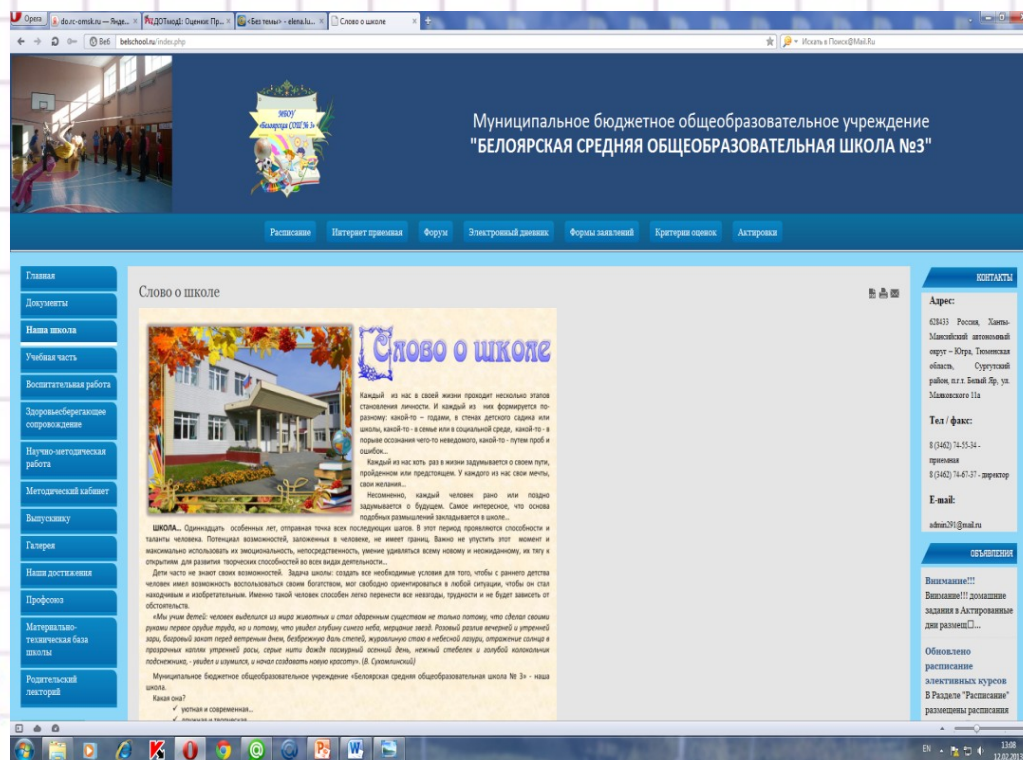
Opera | do.rc-omsk.ru — Янде... | ДОТмоД: Оценки: Пр... | «Без темы» - elena.lu... | Слово о школе

Веб | belschool.ru/index.php

Искать в Поиск@Mail.Ru

МБОУ «Белоярская СОШ № 3»

Муниципальное бюджетное общеобразовательное учреждение
"БЕЛОЯРСКАЯ СРЕДНЯЯ ОБЩЕОБРАЗОВАТЕЛЬНАЯ ШКОЛА №3"

Расписание | Интернет приемная | Форум | Электронный дневник | Формы заявлений | Критерии оценок | Актировки

Главная
Документы
Наша школа
Учебная часть
Воспитательная работа
Здоровьесберегающее сопровождение
Научно-методическая работа
Методический кабинет
Выпускнику
Галерея
Наши достижения
Профсоюз
Материально-техническая база школы
Родительский лекторий

Слово о школе

Слово о школе

Каждый из нас в своей жизни проходит несколько этапов становления личности. И каждый из них формируется по-разному: какой-то – годами, в стенах детского садика или школы, какой-то - в семье или в социальной среде, какой-то - в порыве осознания чего-то неведомого, какой-то - путем проб и ошибок...

Каждый из нас хоть раз в жизни задумывается о своем пути, пройденном или предстоящем. У каждого из нас свои мечты, свои желания...

Несомненно, каждый человек рано или поздно задумывается о будущем. Самое интересное, что основа подобных размышлений закладывается в школе...

ШКОЛА... Одиннадцать особенных лет, отправная точка всех последующих шагов. В этот период проявляются способности и таланты человека. Потенциал возможностей, заложенных в человеке, не имеет границ. Важно не упустить этот момент и максимально использовать их эмоциональность, непосредственность, умение удивляться всему новому и неожиданному, их тягу к открытиям для развития творческих способностей во всех видах деятельности...

Дети часто не знают своих возможностей. Задача школы: создать все необходимые условия для того, чтобы с раннего детства человек имел возможность воспользоваться своим богатством, мог свободно ориентироваться в любой ситуации, чтобы он стал находчивым и изобретательным. Именно такой человек способен легко перенести все невзгоды, трудности и не будет зависеть от обстоятельств.

«Мы учим детей: человек выделился из мира животных и стал одаренным существом не только потому, что сделал своими руками первое орудие труда, но и потому, что увидел глубину синего неба, мерцание звезд. Розовый разлив вечерней и утренней зари, багровый закат перед ветреным днем, безбрежную даль степей, журавлиную стаю в небесной лазури, отражение солнца в прозрачных каплях утренней росы, серые нити дождя пасмурный осенний день, нежный стебелек и голубой колокольчик подснежника, - увидел и изумился, и начал создавать новую красоту». (В. Сухомлинский)

Муниципальное бюджетное общеобразовательное учреждение «Белоярская средняя общеобразовательная школа № 3» - наша школа.

Какая она?
✓ уютная и современная...
✓ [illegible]

КОНТАКТЫ
Адрес:
628433 Россия, Ханты-Мансийский автономный округ – Югра, Тюменская область, Сургутский район, п.г.т. Белый Яр, ул. Маяковского 11а

Тел / факс:
8 (3462) 74-55-34 - приемная
8 (3462) 74-67-37 - директор

E-mail:
admin291@mail.ru

ОБЪЯВЛЕНИЯ
Внимание!!!
Внимание!!! домашние задания в Актированные дни размещ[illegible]...

Обновлено расписание элективных курсов
В Разделе "Расписание" размещены расписания

EN 13:08 12.02.2013